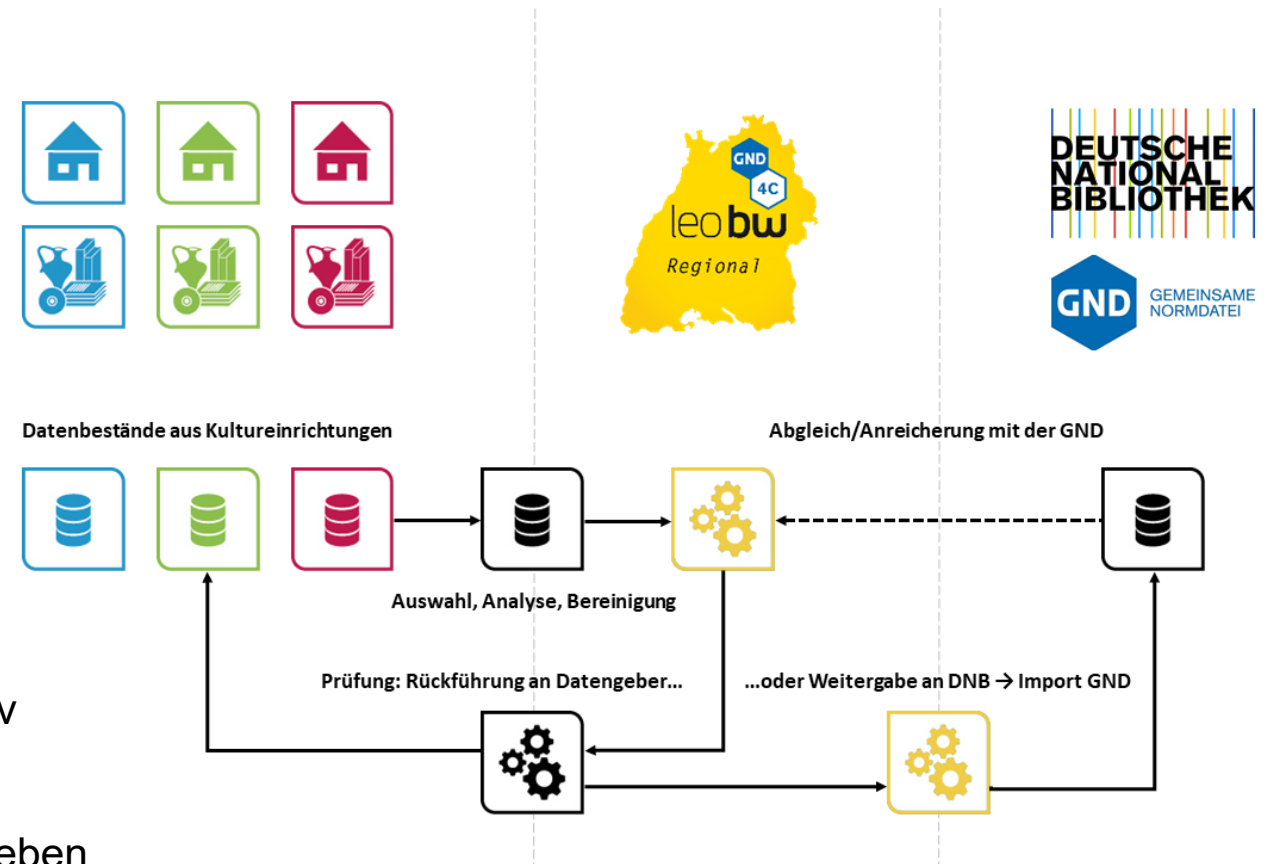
GND
4C
leo bw
Regional

DEUTSCHE
NATIONAL
BIBLIOTHEK

GND GEMEINSAME NORMDATEI

Datenbestände aus Kultureinrichtungen

Abgleich/Anreicherung mit der GND

Auswahl, Analyse, Bereinigung

Prüfung: Rückführung an Datengeber...

...oder Weitergabe an DNB → Import GND

v

eben